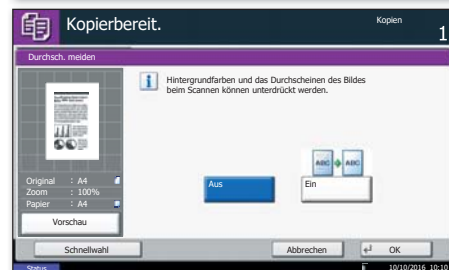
Kopierbereit.

Kopien

1

Durchsch. meiden

Hintergrundfarben und das Durchscheinen des Bildes beim Scannen können unterdrückt werden.

ABC ABC

Aus

Ein

Original : A4
Zoom : 100%
Papier : A4

Vorschau

Schnellwahl

Abbrechen

OK

Status

10/10/2016 10:10